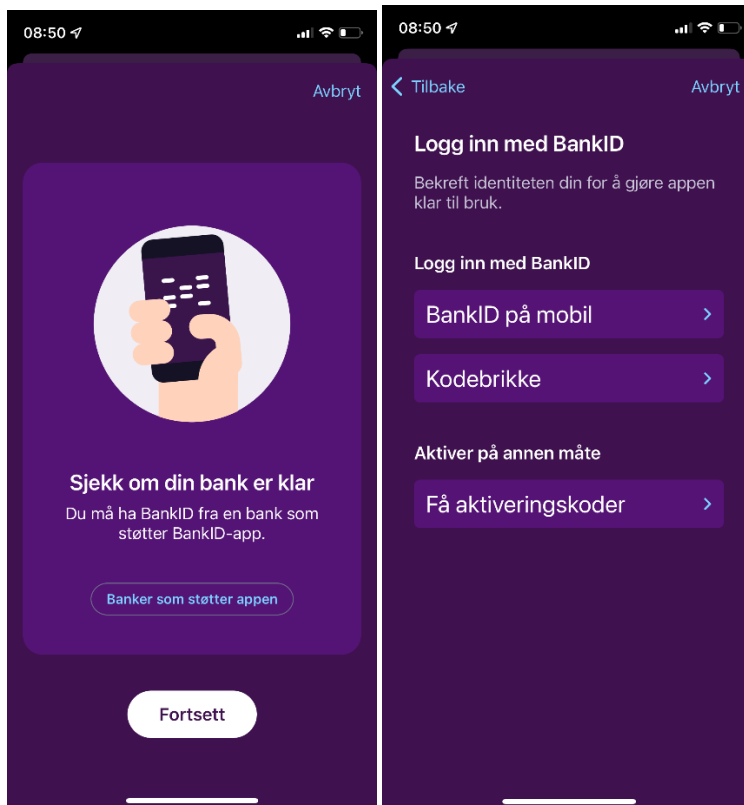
08:50

Avbryt

Sjekk om din bank er klar

Du må ha BankID fra en bank som støtter BankID-app.

Banker som støtter appen

Fortsett

08:50

Tilbake

Avbryt

Logg inn med BankID

Bekreft identiteten din for å gjøre appen klar til bruk.

Logg inn med BankID

BankID på mobil

Kodebrikke

Aktiver på annen måte

Få aktiveringskoder